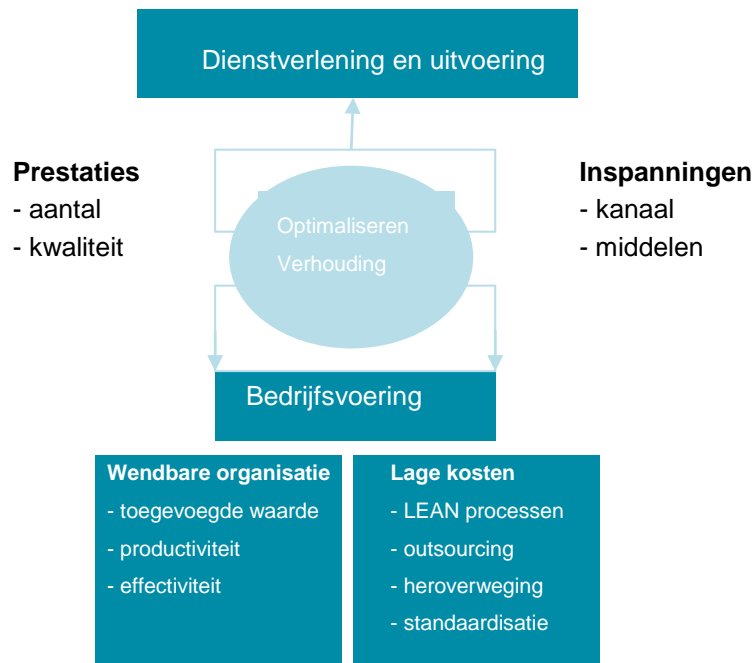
Dienstverlening en uitvoering

**Prestaties**
- aantal
- kwaliteit

Optimaliseren
Verhouding

**Inspanningen**
- kanaal
- middelen

Bedrijfsvoering

**Wendbare organisatie**
- toegevoegde waarde
- productiviteit
- effectiviteit

**Lage kosten**
- LEAN processen
- outsourcing
- heroverweging
- standaardisatie